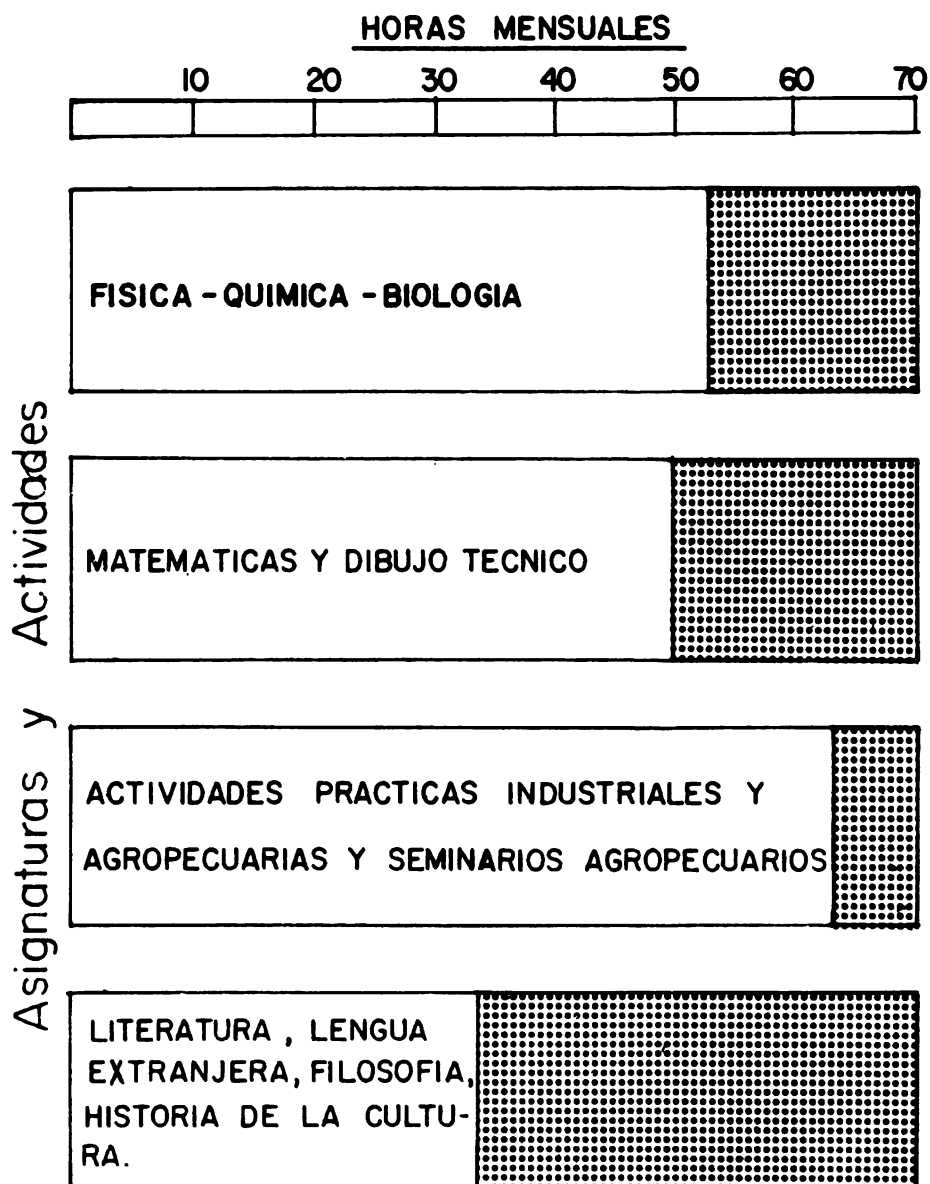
HORAS MENSUALES

10 20 30 40 50 60 70

Asignaturas y Actividades

FISICA - QUIMICA - BIOLOGIA

MATEMATICAS Y DIBUJO TECNICO

ACTIVIDADES PRACTICAS INDUSTRIALES Y AGROPECUARIAS Y SEMINARIOS AGROPECUARIOS

LITERATURA , LENGUA EXTRANJERA, FILOSOFIA, HISTORIA DE LA CULTURA.